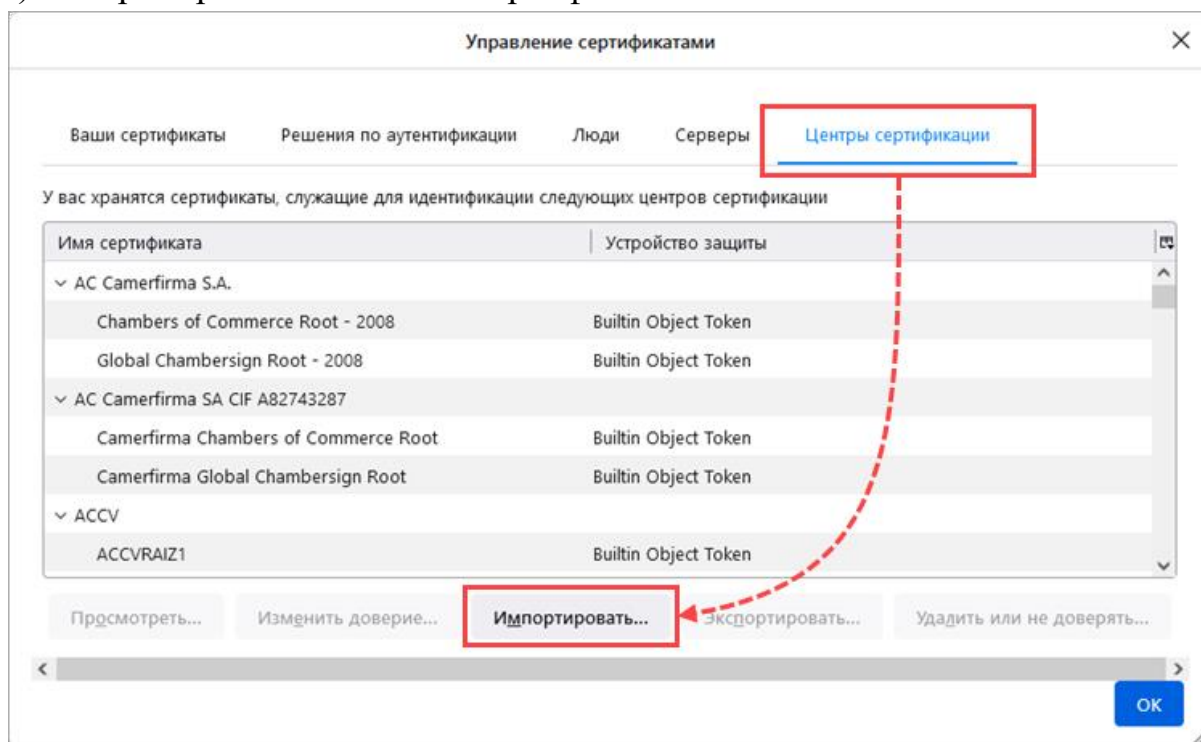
Управление сертификатами

Ваши сертификаты | Решения по аутентификации | Люди | Серверы | Центры сертификации

У вас хранятся сертификаты, служащие для идентификации следующих центров сертификации

| Имя сертификата | Устройство защиты |
|---|---|
| AC Camerfirma S.A. | |
| Chambers of Commerce Root - 2008 | Builtin Object Token |
| Global Chambersign Root - 2008 | Builtin Object Token |
| AC Camerfirma SA CIF A82743287 | |
| Camerfirma Chambers of Commerce Root | Builtin Object Token |
| Camerfirma Global Chambersign Root | Builtin Object Token |
| ACCV | |
| ACCVRAIZ1 | Builtin Object Token |

Просмотреть... | Изменить доверие... | Импортировать... | Экспортировать... | Удалить или не доверять...

OK